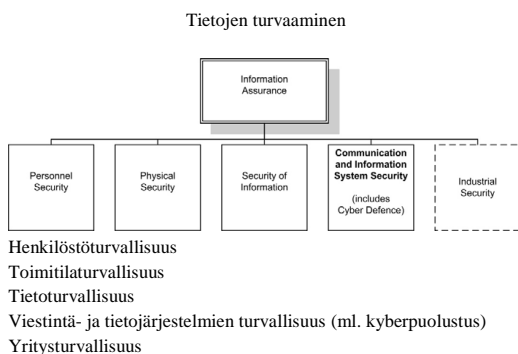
Tietojen turvaaminen

Information Assurance

Personnel Security

Physical Security

Security of Information

**Communication and Information System Security**

(includes Cyber Defence)

Industrial Security

Henkilöstöturvallisuus
Toimitilaturvallisuus
Tietoturvallisuus
Viestintä- ja tietojärjestelmien turvallisuus (ml. kyberpuolustus)
Yritysturvallisuus